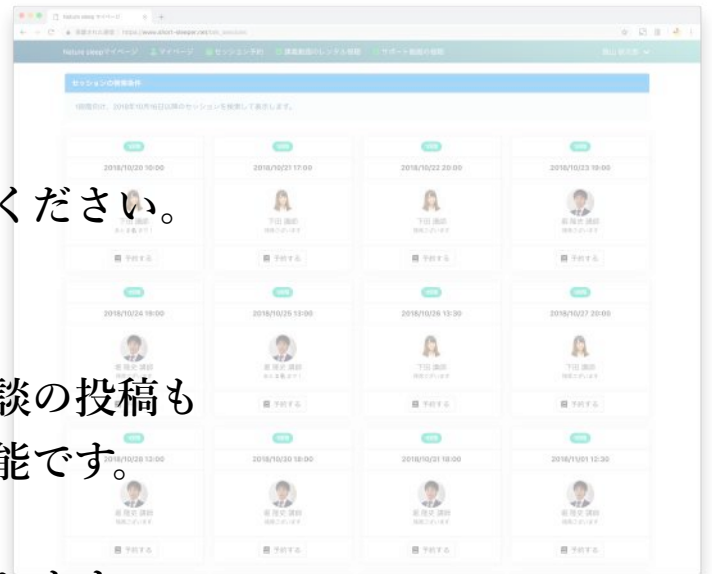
Nature sleep マイページ

Nature sleepマイページ　マイページ　セッション予約　講義動画のレンタル視聴　サポート動画の視聴

セッションの検索条件

1回目向け、2018年10月19日以降のセッションを検索して表示します。

2018/10/20 10:00

2018/10/21 17:00

2018/10/22 20:00

2018/10/23 19:00

予約する

予約する

予約する

予約する

2018/10/24 19:00

2018/10/25 13:00

2018/10/26 13:30

2018/10/27 20:00

予約する

予約する

予約する

2018/10/28 12:00

2018/10/30 18:00

2018/10/31 18:00

2018/11/01 12:30

予約する

予約する

予約する

予約する

ください。

談の投稿も

能です。